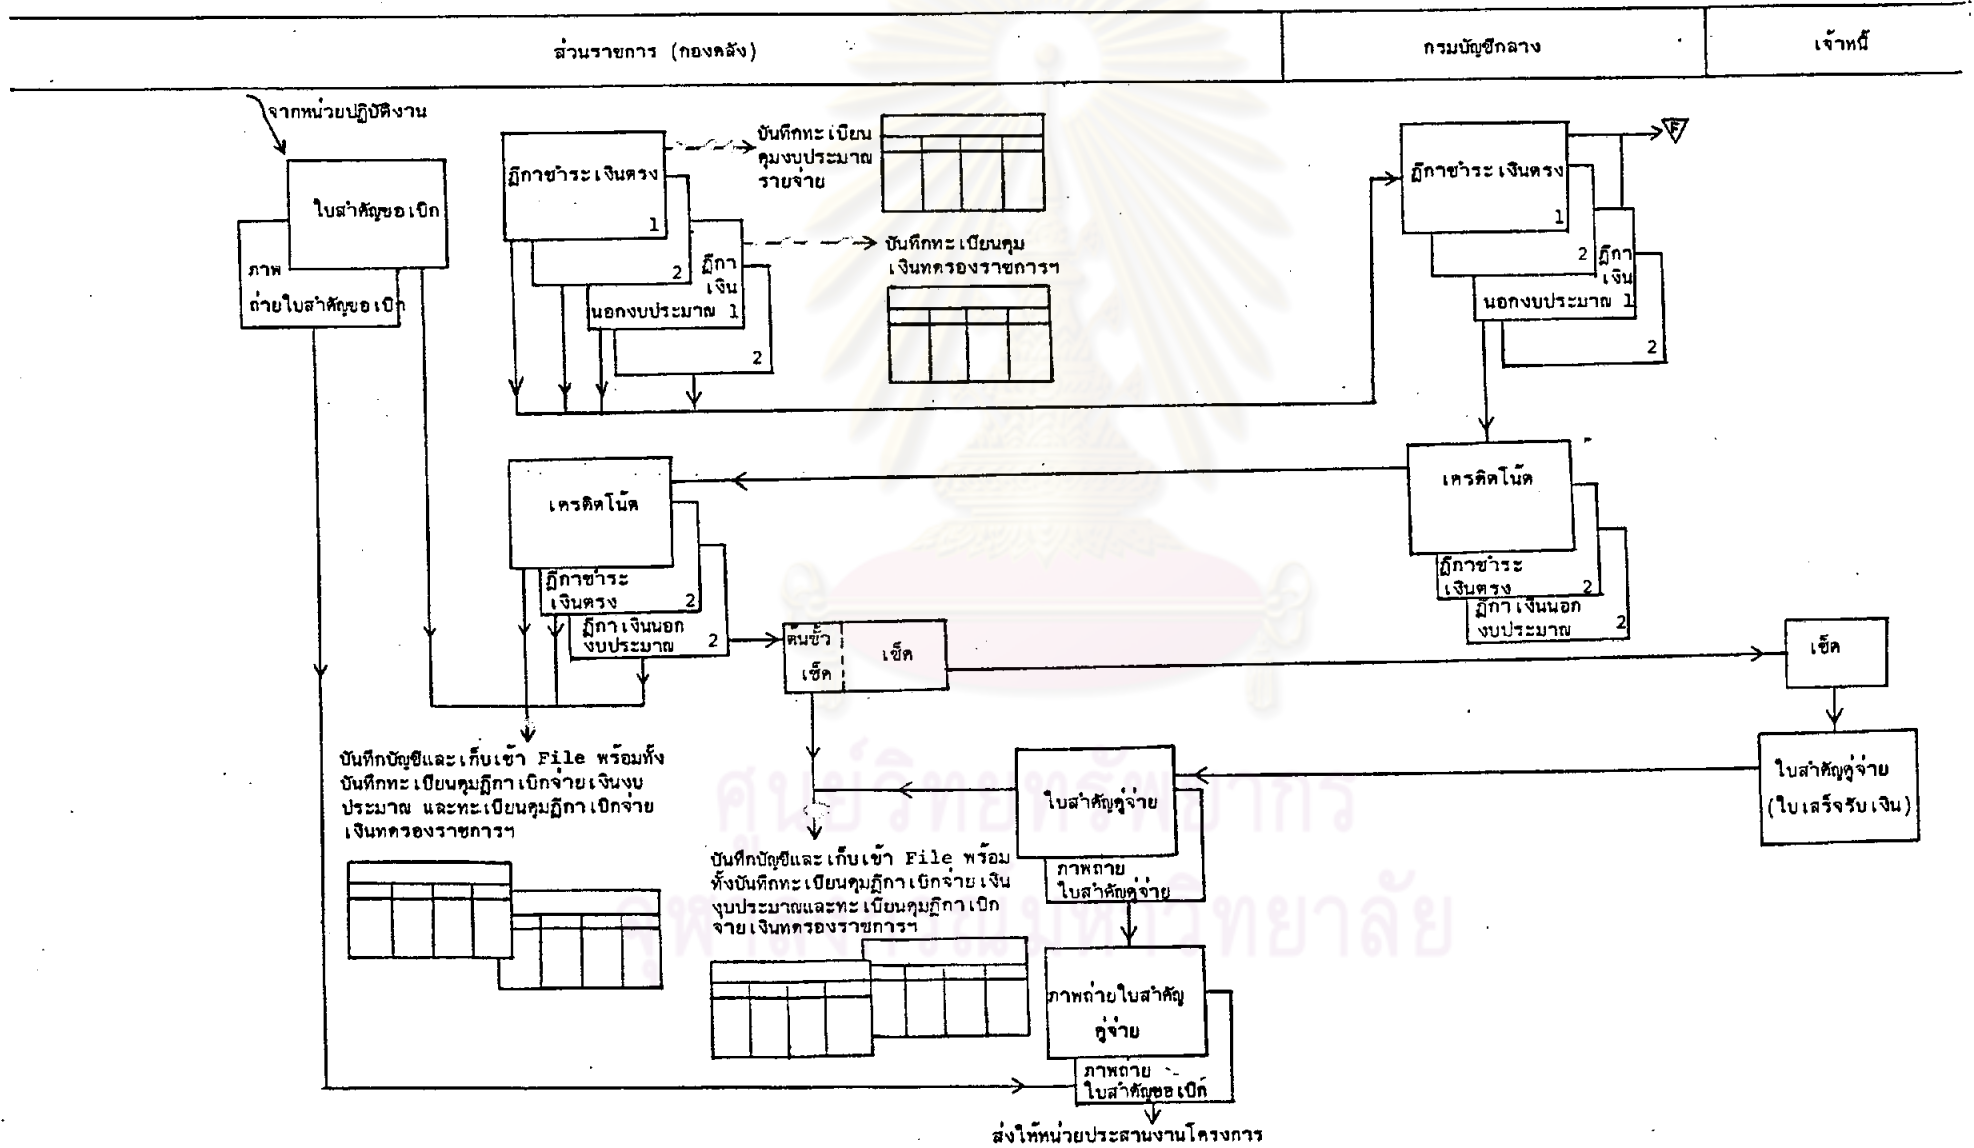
ส่วนราชการ (กองคลัง)

กรมบัญชีกลาง

เจ้าหนี้

จากหน่วยปฏิบัติงาน

ใบสำคัญขอเบิก

ภาพถ่ายใบสำคัญขอเบิก

ฎีกาชำระเงินตรง 1

2

ฎีกาเงินนอกงบประมาณ 1

2

บันทึกทะเบียนคุมงบประมาณรายจ่าย

บันทึกทะเบียนคุมเงินทดรองราชการฯ

ฎีกาชำระเงินตรง 1

2

ฎีกาเงินนอกงบประมาณ 1

2

F

เครดิตโน้ต

ฎีกาชำระเงินตรง 2

ฎีกาเงินนอกงบประมาณ 2

เครดิตโน้ต

ฎีกาชำระเงินตรง 2

ฎีกาเงินนอกงบประมาณ 2

ต้นขั้วเช็ค

เช็ค

เช็ค

บันทึกบัญชีและเก็บเข้า File พร้อมทั้งบันทึกทะเบียนคุมฎีกาเบิกจ่ายเงินงบประมาณ และทะเบียนคุมฎีกาเบิกจ่ายเงินทดรองราชการฯ

ใบสำคัญคู่จ่าย

ภาพถ่ายใบสำคัญคู่จ่าย

ใบสำคัญคู่จ่าย (ใบเสร็จรับเงิน)

บันทึกบัญชีและเก็บเข้า File พร้อมทั้งบันทึกทะเบียนคุมฎีกาเบิกจ่ายเงินงบประมาณและทะเบียนคุมฎีกาเบิกจ่ายเงินทดรองราชการฯ

ภาพถ่ายใบสำคัญคู่จ่าย

ภาพถ่ายใบสำคัญขอเบิก

ส่งให้หน่วยประสานงานโครงการ

ศูนย์วิทยทรัพยากร จุฬาลงกรณ์มหาวิทยาลัย